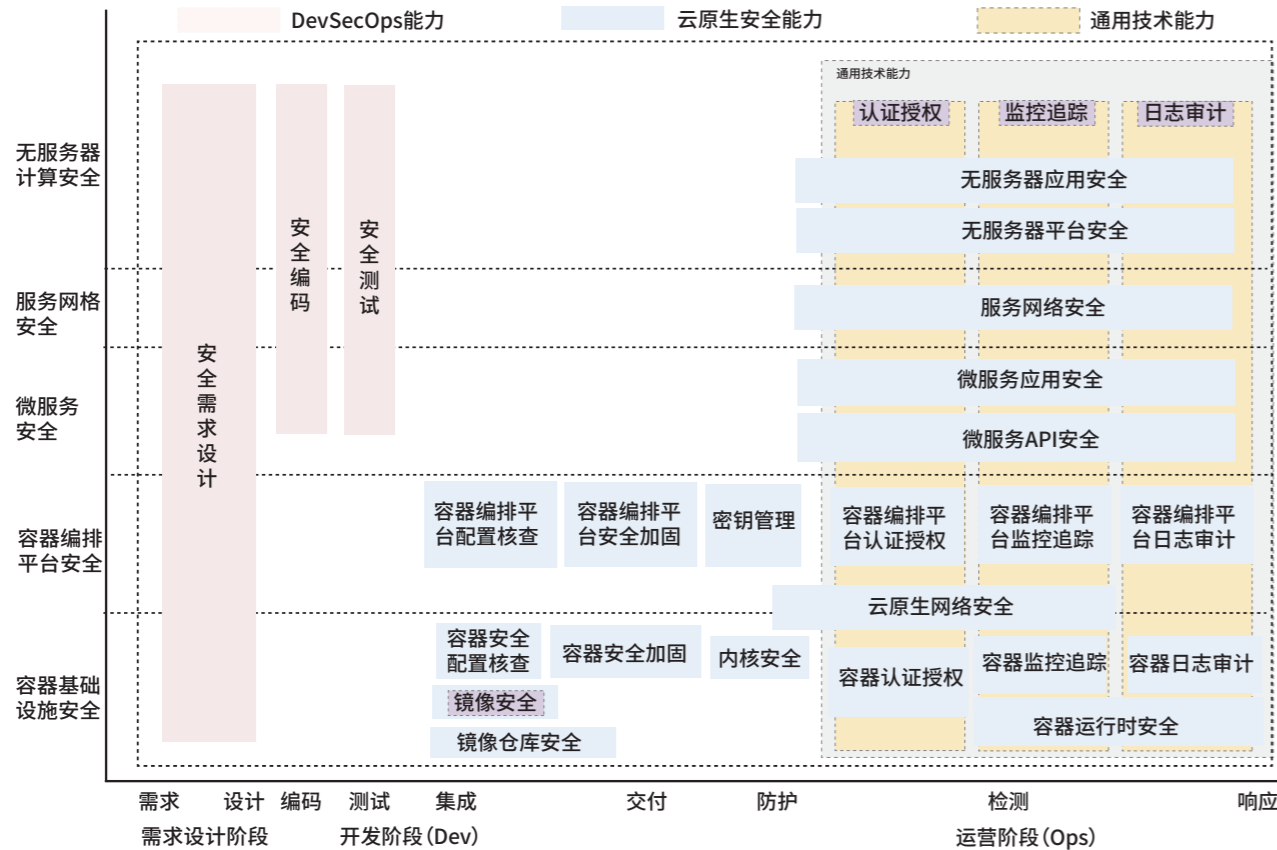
DevSecOps能力
云原生安全能力
通用技术能力

通用技术能力

认证授权
监控追踪
日志审计

无服务器计算安全
服务网格安全
微服务安全
容器编排平台安全
容器基础设施安全

安全需求设计
安全编码
安全测试

无服务器应用安全
无服务器平台安全
服务网络安全
微服务应用安全
微服务API安全

容器编排平台配置核查
容器编排平台安全加固
密钥管理
容器编排平台认证授权
容器编排平台监控追踪
容器编排平台日志审计

云原生网络安全

容器安全配置核查
容器安全加固
内核安全
容器认证授权
容器监控追踪
容器日志审计
镜像安全
镜像仓库安全
容器运行时安全

需求 设计 编码 测试 集成 交付 防护 检测 响应
需求设计阶段
开发阶段(Dev)
运营阶段(Ops)